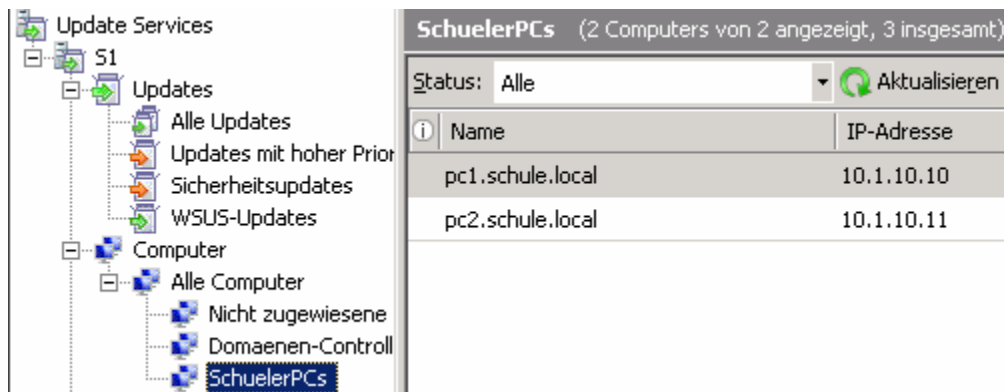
Update Services
S1
Updates
Alle Updates
Updates mit hoher Prior
Sicherheitsupdates
WSUS-Updates
Computer
Alle Computer
Nicht zugewiesene
Domaenen-Controll
SchuelerPCs

SchuelerPCs (2 Computers von 2 angezeigt, 3 insgesamt)

Status: Alle
Aktualisieren

| Name | IP-Adresse |
|---|---|
| pc1.schule.local | 10.1.10.10 |
| pc2.schule.local | 10.1.10.11 |